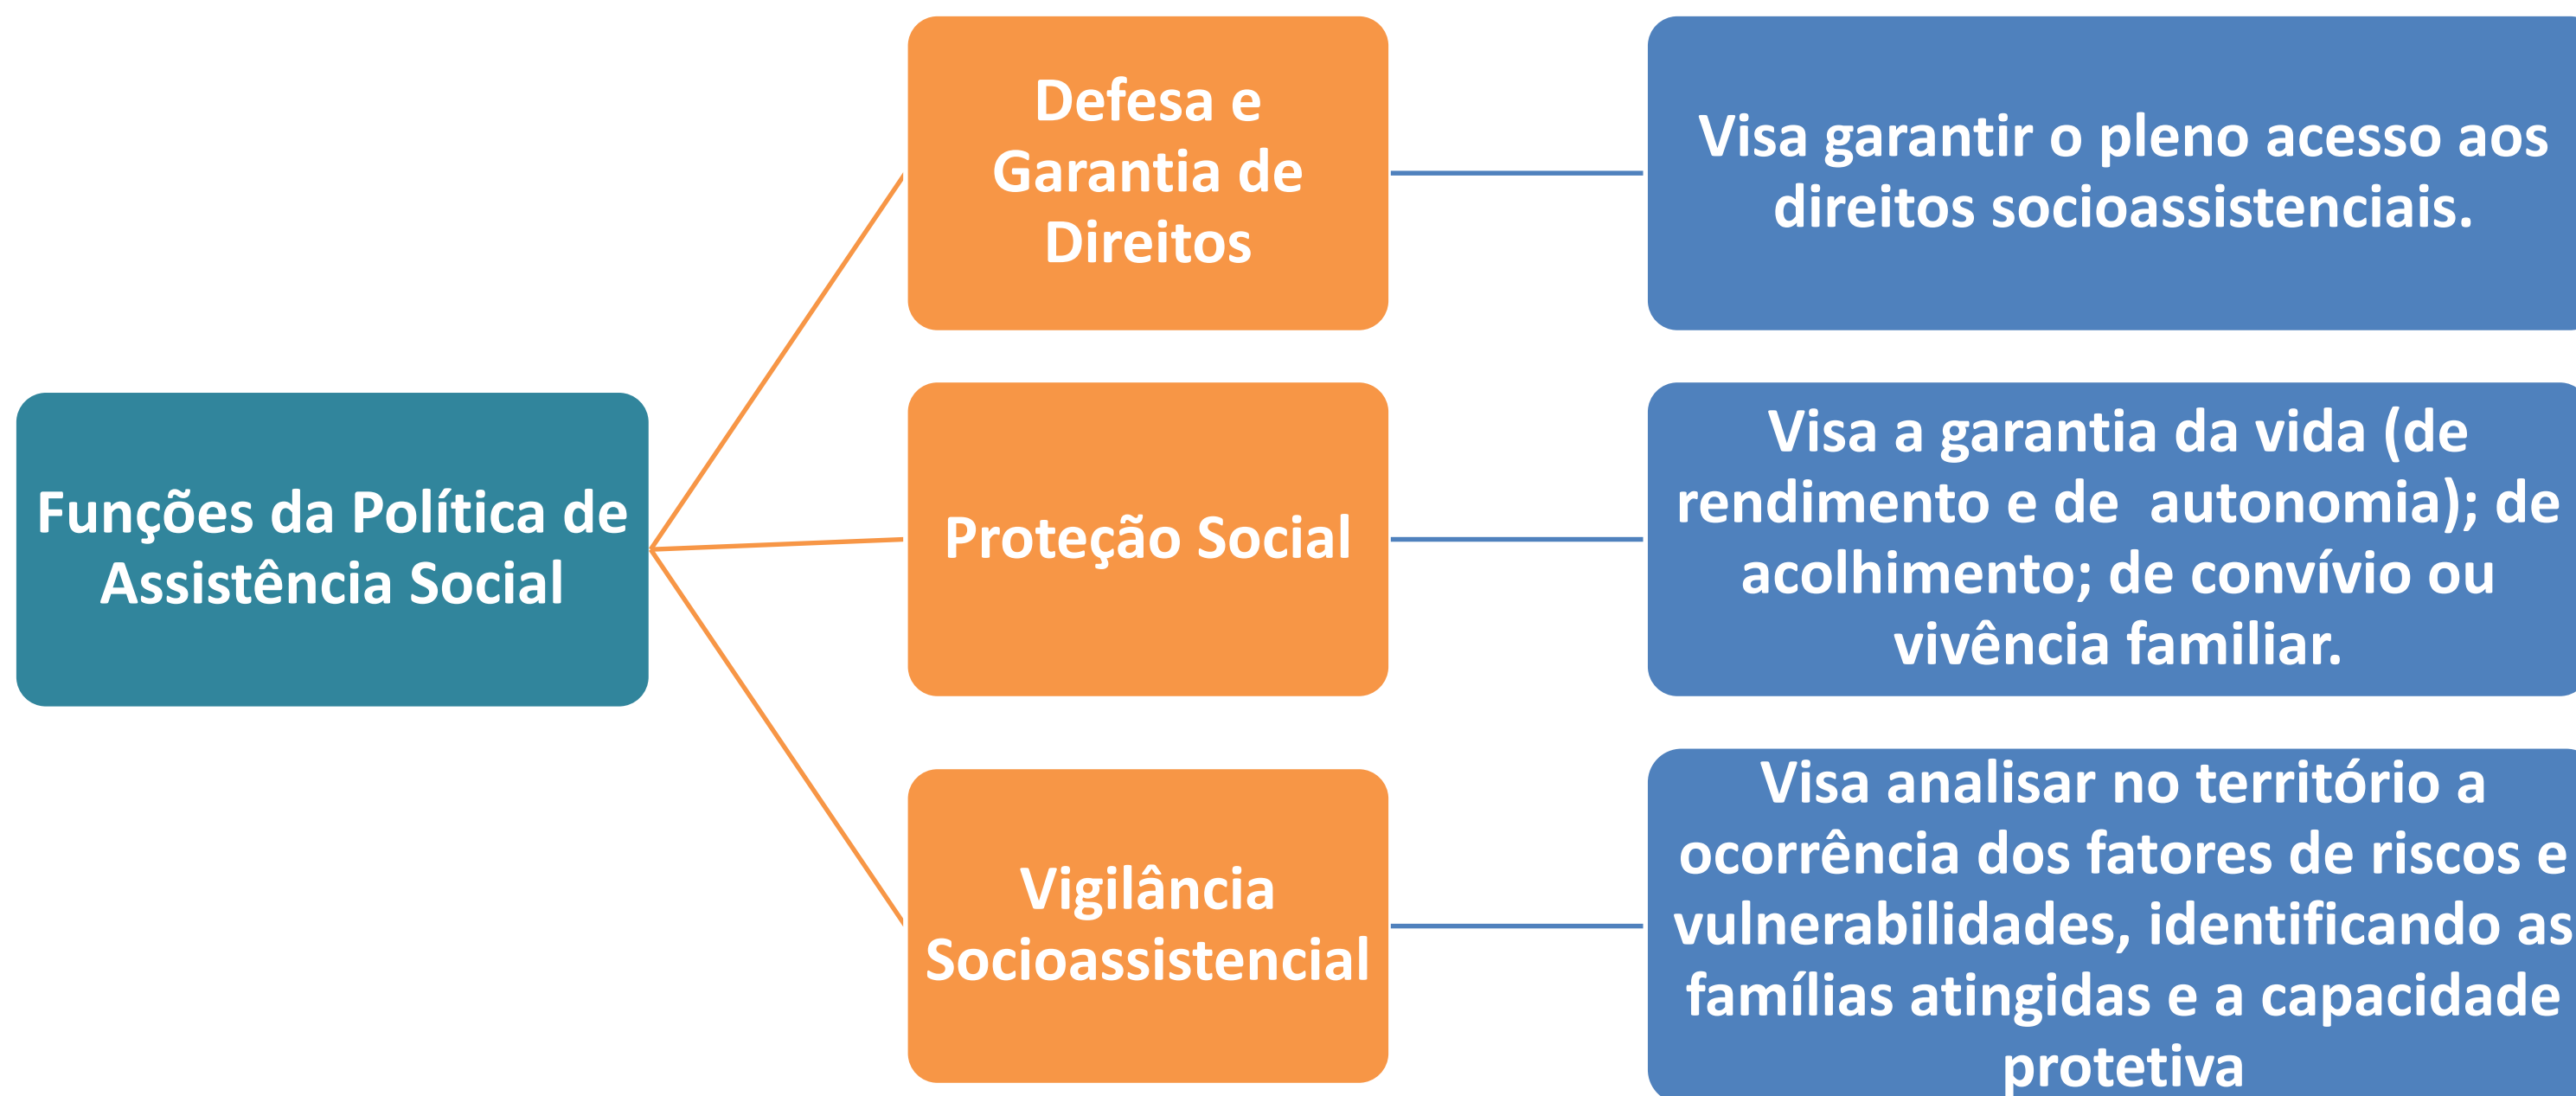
Funções da Política de Assistência Social

Defesa e Garantia de Direitos

Visa garantir o pleno acesso aos direitos socioassistenciais.

Proteção Social

Visa a garantia da vida (de rendimento e de autonomia); de acolhimento; de convívio ou vivência familiar.

Vigilância Socioassistencial

Visa analisar no território a ocorrência dos fatores de riscos e vulnerabilidades, identificando as famílias atingidas e a capacidade protetiva